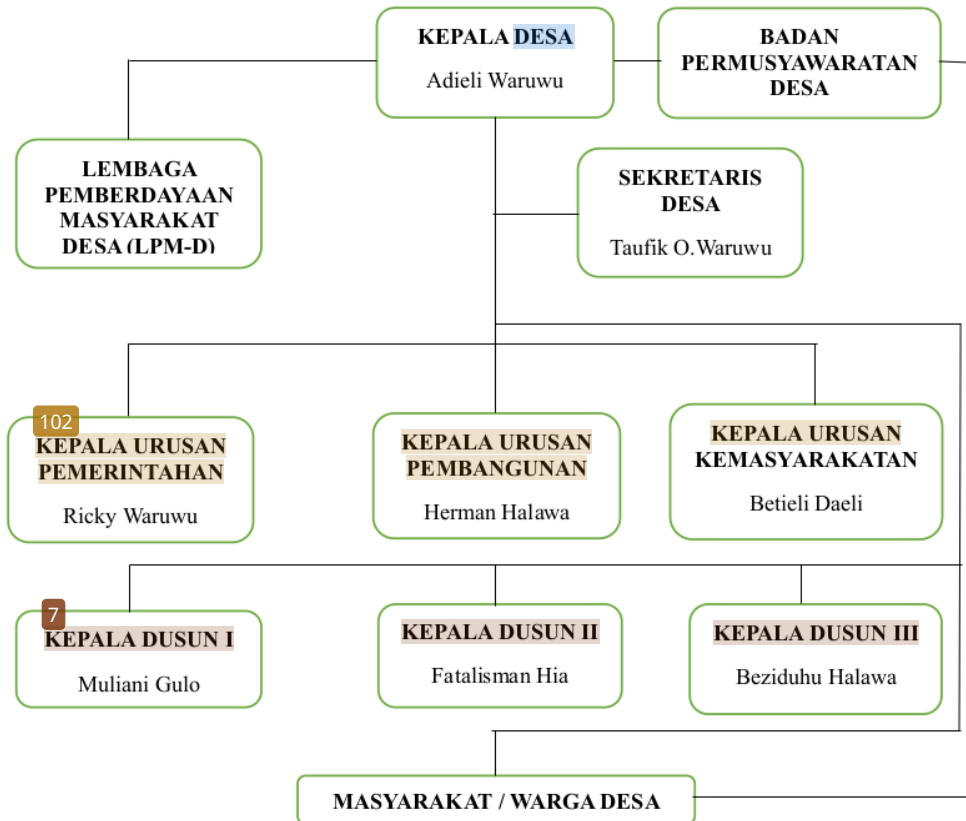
KEPALA DESA
Adieli Waruwu

BADAN PERMUSYAWARATAN DESA

LEMBAGA PEMBERDAYAAN MASYARAKAT DESA (LPM-D)

SEKRETARIS DESA
Taufik O.Waruwu

102
KEPALA URUSAN PEMERINTAHAN
Ricky Waruwu

KEPALA URUSAN PEMBANGUNAN
Herman Halawa

KEPALA URUSAN KEMASYARAKATAN
Betieli Daeli

7
KEPALA DUSUN I
Muliani Gulo

KEPALA DUSUN II
Fatalisman Hia

KEPALA DUSUN III
Beziduhu Halawa

MASYARAKAT / WARGA DESA